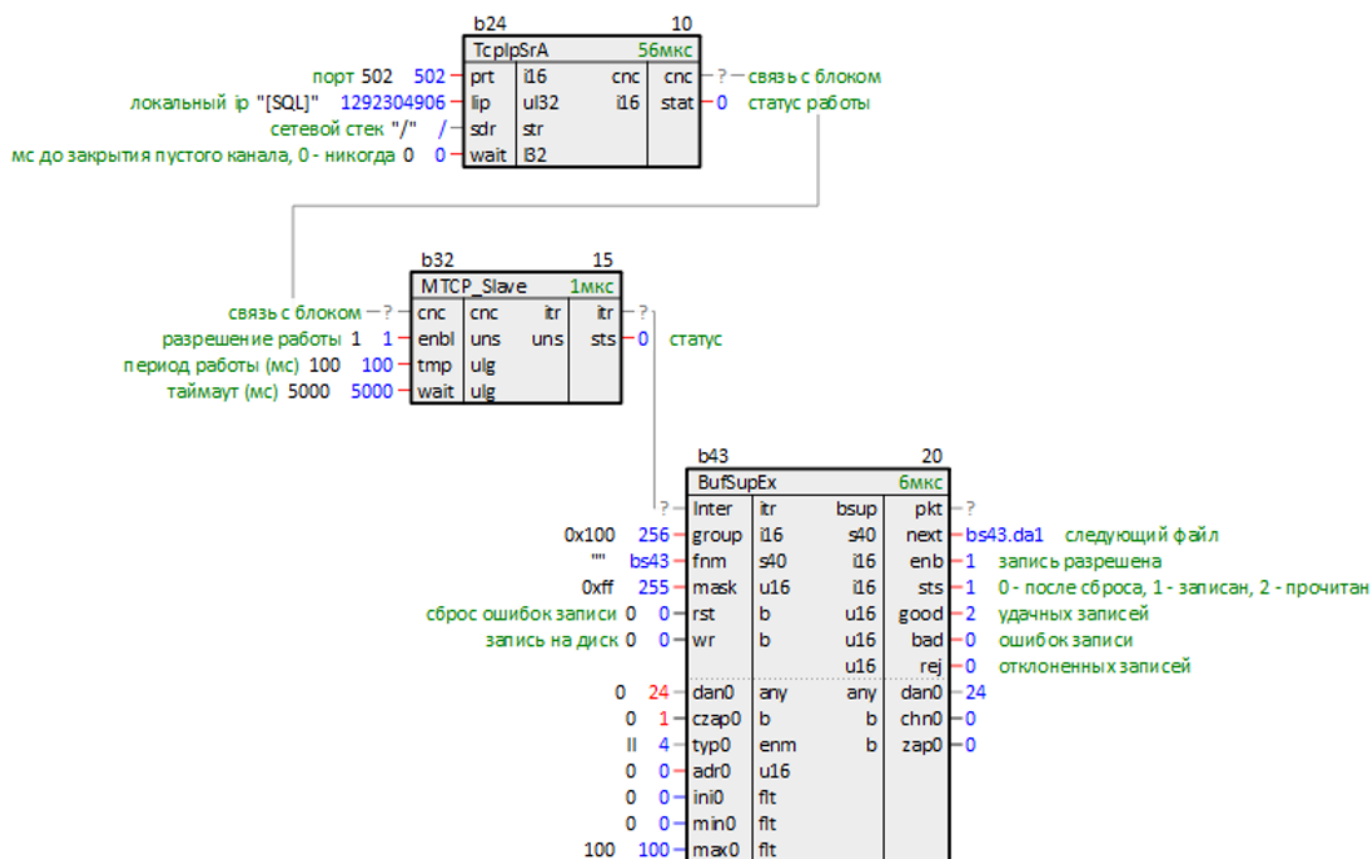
b24 10
TcpIpSrA 56мкс
порт 502 502 prt i16 cnc cnc ? связь с блоком
локальный ip "[SQL]" 1292304906 lip ul32 i16 stat 0 статус работы
сетевой стек "/" / sdr str
мс до закрытия пустого канала, 0 - никогда 0 0 wait I32

b32 15
MTCP_Slave 1мкс
связь с блоком ? cnc cnc itr itr ?
разрешение работы 1 1 enbl uns uns sts 0 статус
период работы (мс) 100 100 tmp ulg
таймаут (мс) 5000 5000 wait ulg

b43 20
BufSupEx 6мкс
? Inter itr bsup pkt ?
0x100 256 group i16 s40 next bs43.da1 следующий файл
"" bs43 fnm s40 i16 enb 1 запись разрешена
0xff 255 mask u16 i16 sts 1 0 - после сброса, 1 - записан, 2 - прочитан
сброс ошибок записи 0 0 rst b u16 good 2 удачных записей
запись на диск 0 0 wr b u16 bad 0 ошибок записи
u16 rej 0 отклоненных записей
0 24 dan0 any any dan0 24
0 1 czap0 b b chn0 0
II 4 typ0 enm b zap0 0
0 0 adr0 u16
0 0 ini0 flt
0 0 min0 flt
100 100 max0 flt